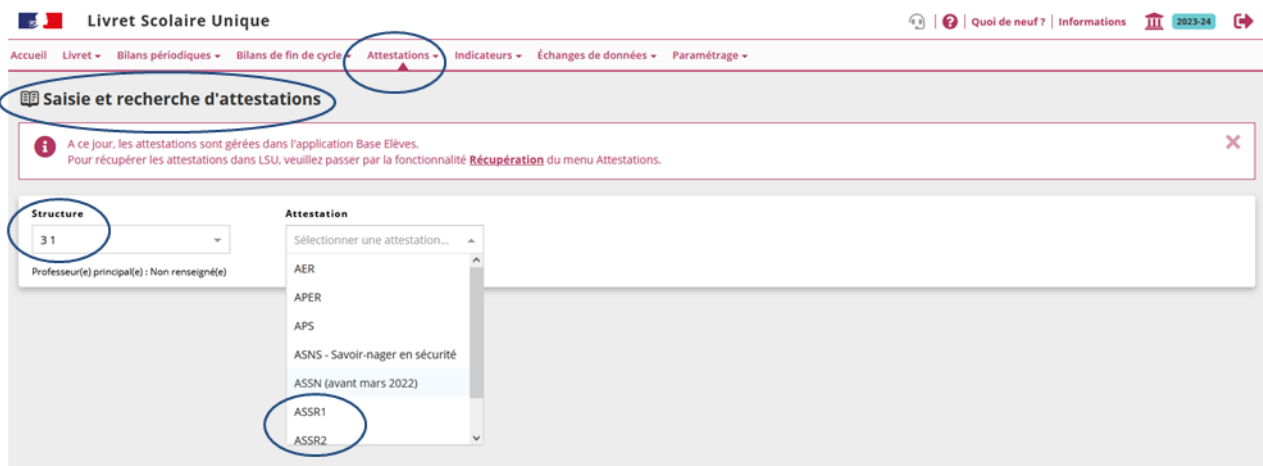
Livret Scolaire Unique

Quoi de neuf ? | Informations 2023-24

Accueil Livret ▾ Bilans périodiques ▾ Bilans de fin de cycle ▾ Attestations ▾ Indicateurs ▾ Échanges de données ▾ Paramétrage ▾

Saisie et recherche d'attestations

A ce jour, les attestations sont gérées dans l'application Base Elèves.
Pour récupérer les attestations dans LSU, veuillez passer par la fonctionnalité Récupération du menu Attestations.

Structure
3 1
Professeur(e) principal(e) : Non renseigné(e)

Attestation
Sélectionner une attestation...
AER
APER
APS
ASNS - Savoir-nager en sécurité
ASSN (avant mars 2022)
ASSR1
ASSR2